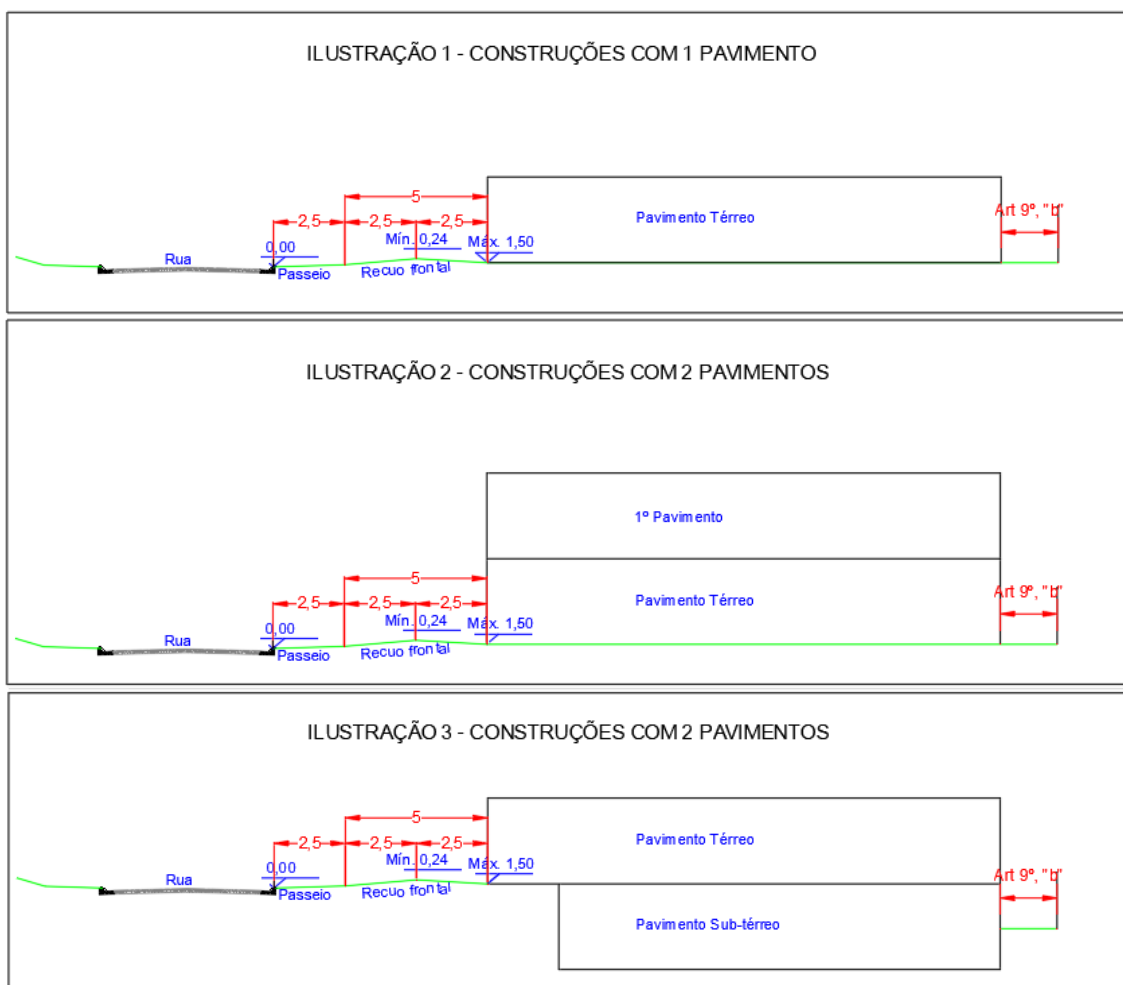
ILUSTRAÇÃO 1 - CONSTRUÇÕES COM 1 PAVIMENTO

5

2,5 2,5 2,5

0,00 Mín. 0,24 Máx. 1,50

Rua Passeio Recuo frontal

Pavimento Térreo

Art 9º, "b"

ILUSTRAÇÃO 2 - CONSTRUÇÕES COM 2 PAVIMENTOS

1º Pavimento

5

2,5 2,5 2,5

0,00 Mín. 0,24 Máx. 1,50

Rua Passeio Recuo frontal

Pavimento Térreo

Art 9º, "b"

ILUSTRAÇÃO 3 - CONSTRUÇÕES COM 2 PAVIMENTOS

5

2,5 2,5 2,5

0,00 Mín. 0,24 Máx. 1,50

Rua Passeio Recuo frontal

Pavimento Térreo

Art 9º, "b"

Pavimento Sub-térreo